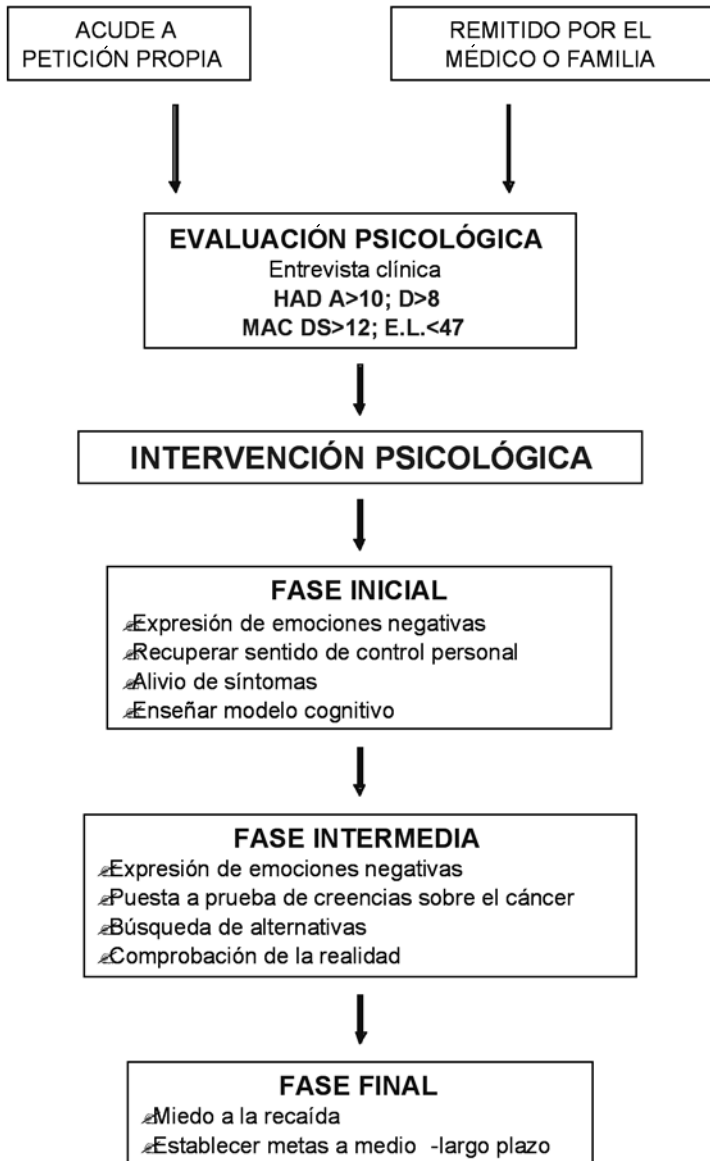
ACUDE A PETICIÓN PROPIA

REMITIDO POR EL MÉDICO O FAMILIA

EVALUACIÓN PSICOLÓGICA
Entrevista clínica
HAD A>10; D>8
MAC DS>12; E.L.<47

INTERVENCIÓN PSICOLÓGICA

FASE INICIAL
Expresión de emociones negativas
Recuperar sentido de control personal
Alivio de síntomas
Enseñar modelo cognitivo

FASE INTERMEDIA
Expresión de emociones negativas
Puesta a prueba de creencias sobre el cáncer
Búsqueda de alternativas
Comprobación de la realidad

FASE FINAL
Miedo a la recaída
Establecer metas a medio -largo plazo